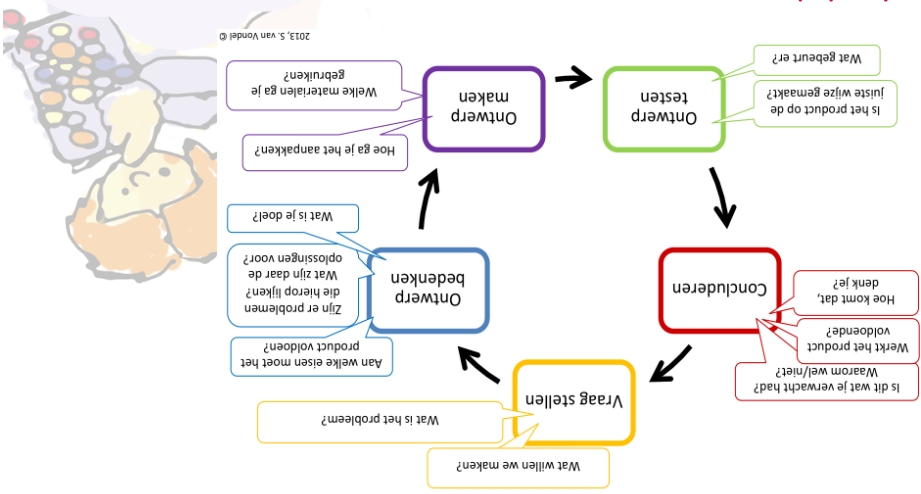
Vraag stellen

Wat willen we maken?

Wat is het probleem?

Ontwerp bedenken

Aan welke eisen moet het product voldoen?

Zijn er problemen die hierop lijken? Wat zijn daar de oplossingen voor?

Wat is je doel?

Ontwerp maken

Hoe ga je het aanpakken?

Welke materialen ga je gebruiken?

Ontwerp testen

Wat gebeurt er?

Is het product op de juiste wijze gemaakt?

Concluderen

Hoe komt dat, denk je?

Werkt het product voldoende?

Is dit wat je verwacht had? Waarom wel/niet?

© 2013, S. van Vondel